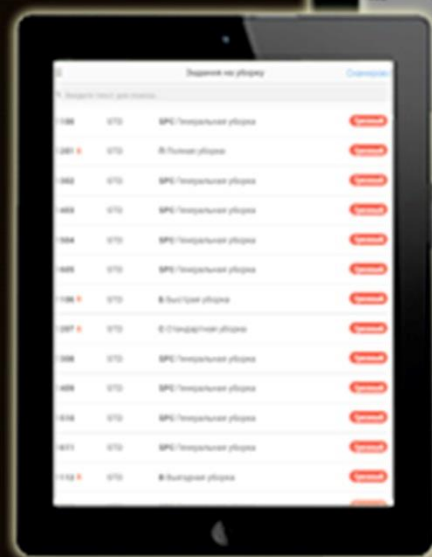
Задания на уборку
Сохранить
Введите текст для поиска

| | | | |
|---|---|---|---|
|1186|OTO|SPC Генеральная уборка|Срочный|
|1201|OTO|П Полная уборка|Срочный|
|1302|OTO|SPC Генеральная уборка|Срочный|
|1403|OTO|SPC Генеральная уборка|Срочный|
|1504|OTO|SPC Генеральная уборка|Срочный|
|1605|OTO|SPC Генеральная уборка|Срочный|
|1106|OTO|В Быстрая уборка|Срочный|
|1207|OTO|С Стандартная уборка|Срочный|
|1308|OTO|SPC Генеральная уборка|Срочный|
|1409|OTO|SPC Генеральная уборка|Срочный|
|1510|OTO|SPC Генеральная уборка|Срочный|
|1611|OTO|SPC Генеральная уборка|Срочный|
|1112|OTO|В Быстрая уборка|Срочный|